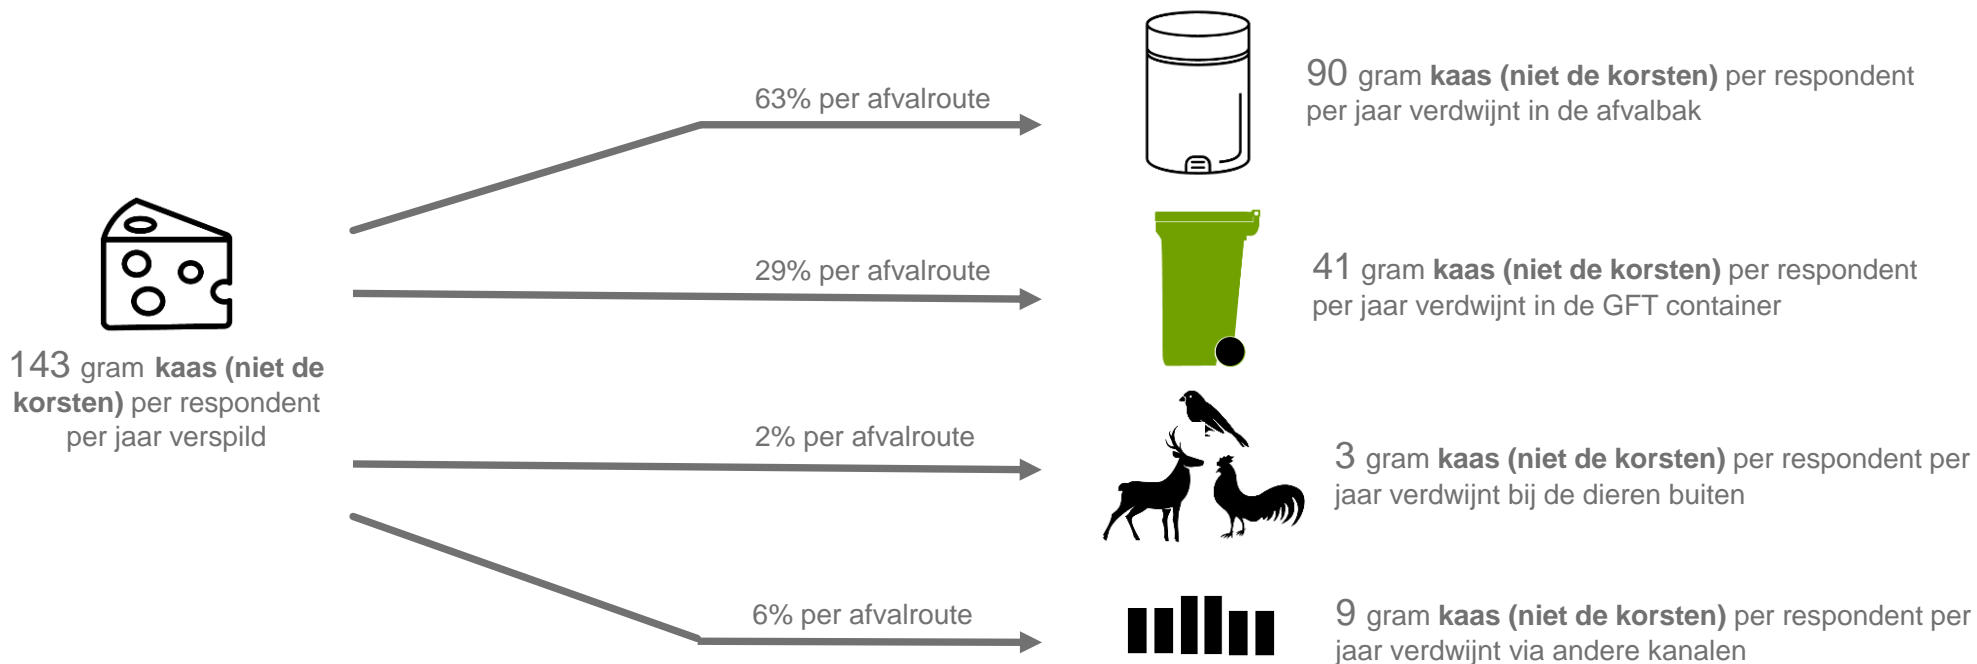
143 gram **kaas (niet de korsten)** per respondent per jaar verspild

63% per afvalroute

90 gram **kaas (niet de korsten)** per respondent per jaar verdwijnt in de afvalbak

29% per afvalroute

41 gram **kaas (niet de korsten)** per respondent per jaar verdwijnt in de GFT container

2% per afvalroute

3 gram **kaas (niet de korsten)** per respondent per jaar verdwijnt bij de dieren buiten

6% per afvalroute

9 gram **kaas (niet de korsten)** per respondent per jaar verdwijnt via andere kanalen